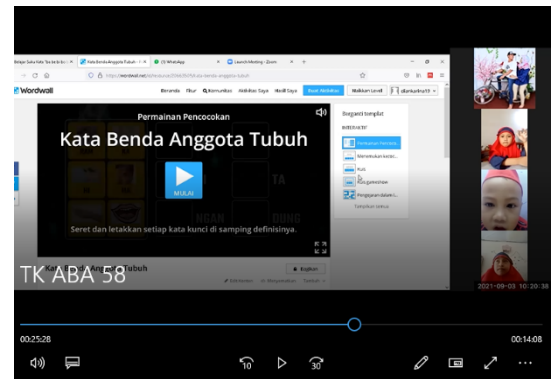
Belajar Suku Kata 'ba be bi bo bu'
Kata Benda Anggota Tubuh - ×
(7) WhatsApp
Launch Meeting - Zoom
https://wordwall.net/id/resource/20667658/kata-benda-anggota-tubuh
Wordwall
Beranda
Fitur
Komunitas
Aktivitas Saya
Hasil Saya
Buat Aktivitas
Naikkan Level
Permainan Pencocokan
Kata Benda Anggota Tubuh
MULAI
TA
NGAN
DUNG
Seret dan letakkan setiap kata kunci di samping definisinya.
Ganti templat
INTERAKTIF
Permainan Pencocok...
Menemukan kecoc...
Kuis
Pengungkapan
Pengejaran labirin
Tampilkan semua
TK ABA 58
Kata Benda Anggota Tubuh
English
2021-09-03 10:20:38
00:25:28
00:14:08
10
30